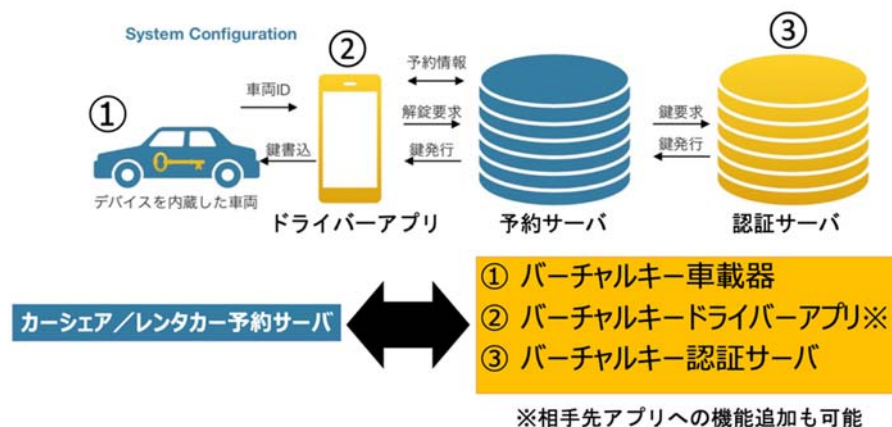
System Configuration

①

デバイスを内蔵した車両

車両ID

鍵書込

②

ドライバーアプリ

予約情報

解錠要求

鍵発行

予約サーバ

鍵要求

鍵発行

③

認証サーバ

カーシェア／レンタカー予約サーバ

① バーチャルキー車載器
② バーチャルキードライバーアプリ※
③ バーチャルキー認証サーバ

※相手先アプリへの機能追加も可能